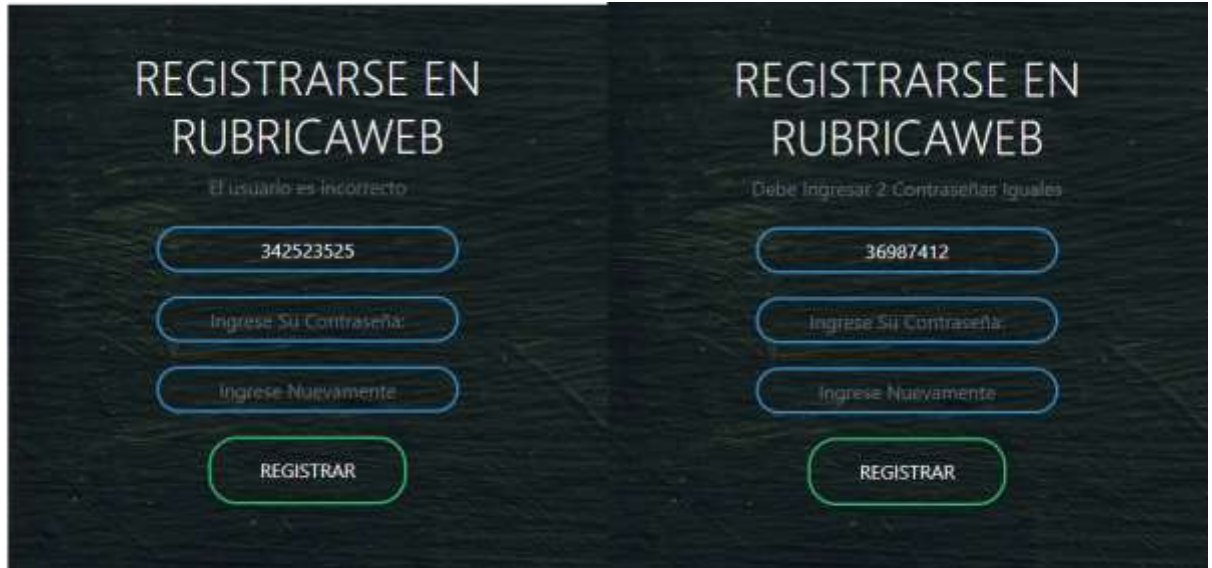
REGISTRARSE EN RUBRICAWEB

El usuario es incorrecto

342523525

Ingrese Su Contraseña:

Ingrese Nuevamente

REGISTRAR

REGISTRARSE EN RUBRICAWEB

Debe Ingresar 2 Contraseñas Iguales

36987412

Ingrese Su Contraseña:

Ingrese Nuevamente

REGISTRAR